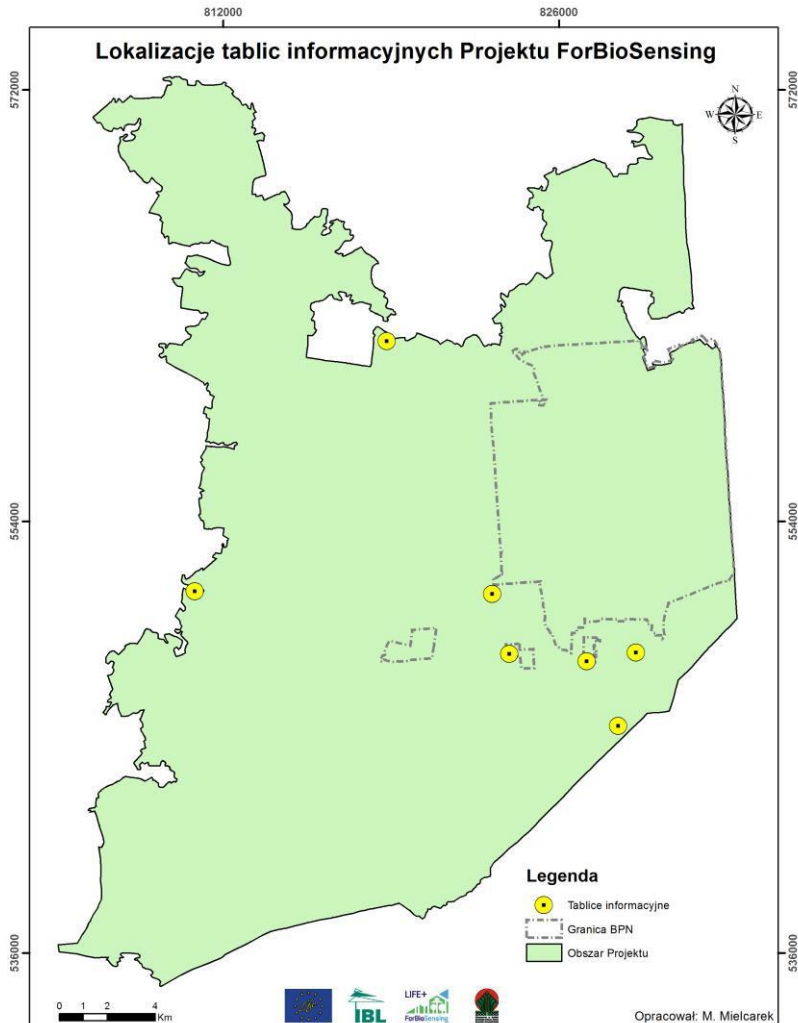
812000

826000

Lokalizacje tablic informacyjnych Projektu ForBioSensing

572000

572000

N

W

E

S

554000

554000

Legenda

Tablice informacyjne

Granica BPN

Obszar Projektu

536000

536000

0 1 2 4 Km

IBL

LIFE+

ForBioSensing

Opracował: M. Mielcarek